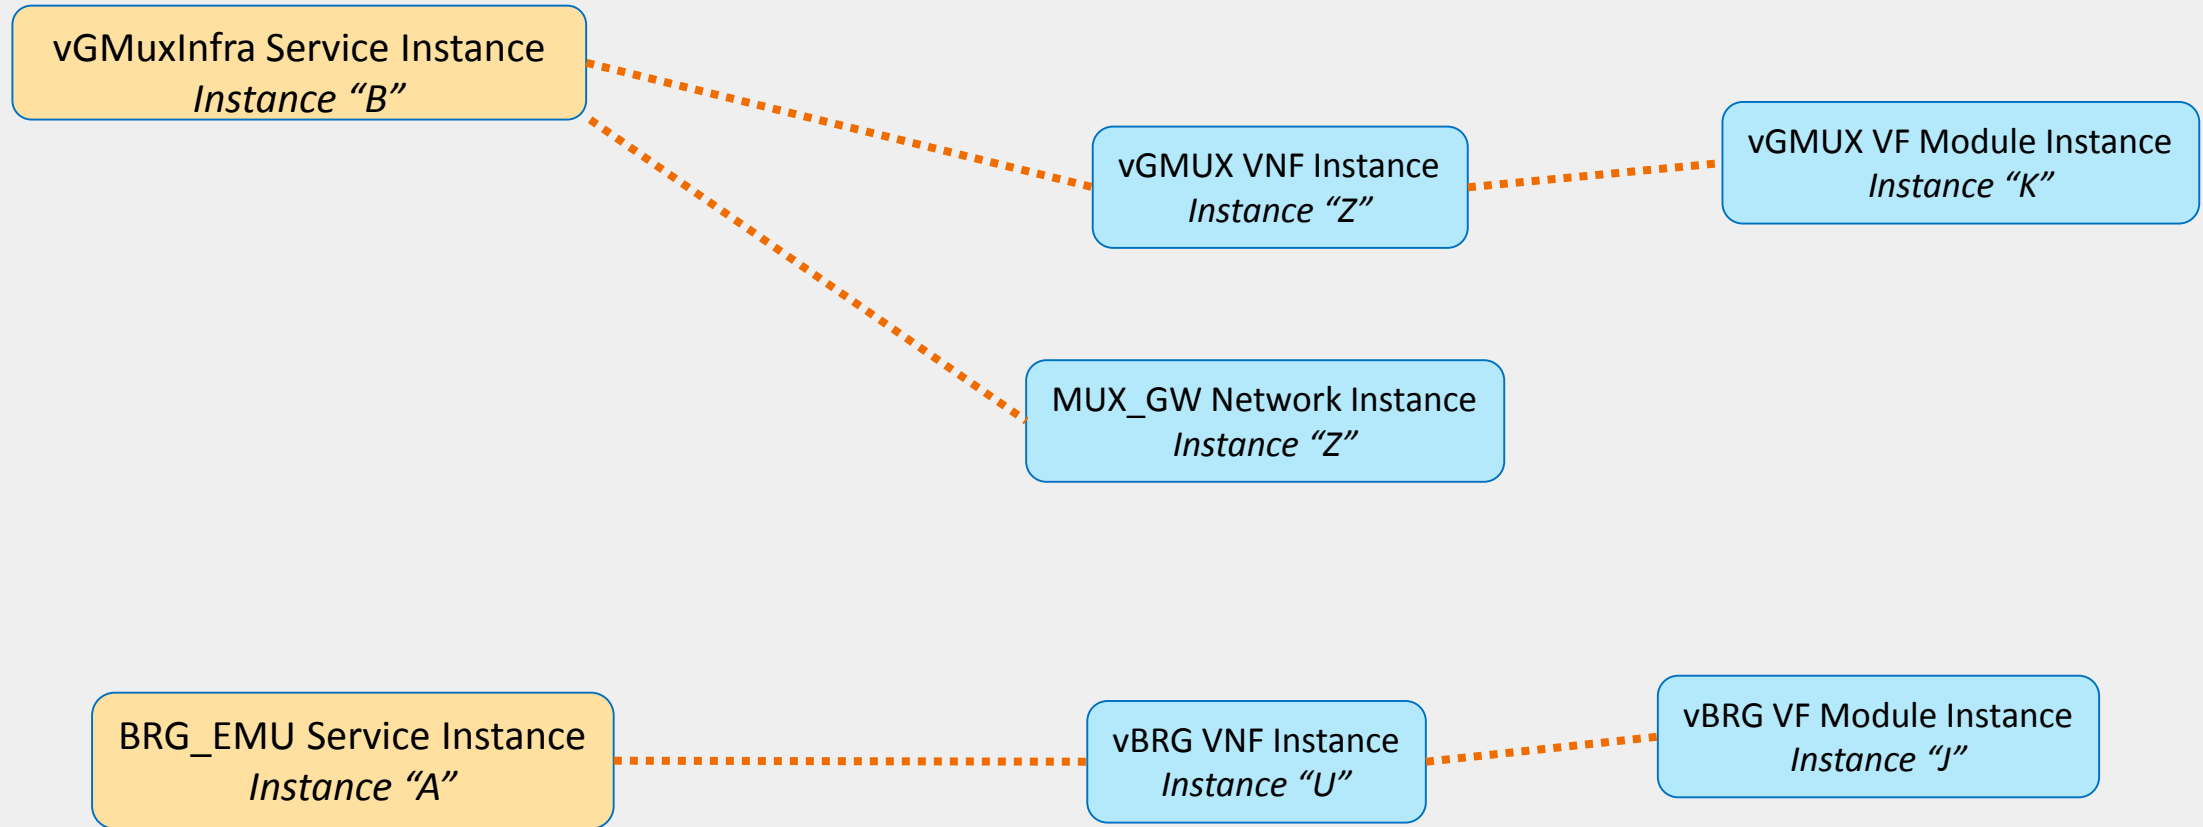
vGMuxInfra Service Instance
*Instance "B"*

vGMUX VNF Instance
*Instance "Z"*

vGMUX VF Module Instance
*Instance "K"*

MUX_GW Network Instance
*Instance "Z"*

BRG_EMU Service Instance
*Instance "A"*

vBRG VNF Instance
*Instance "U"*

vBRG VF Module Instance
*Instance "J"*